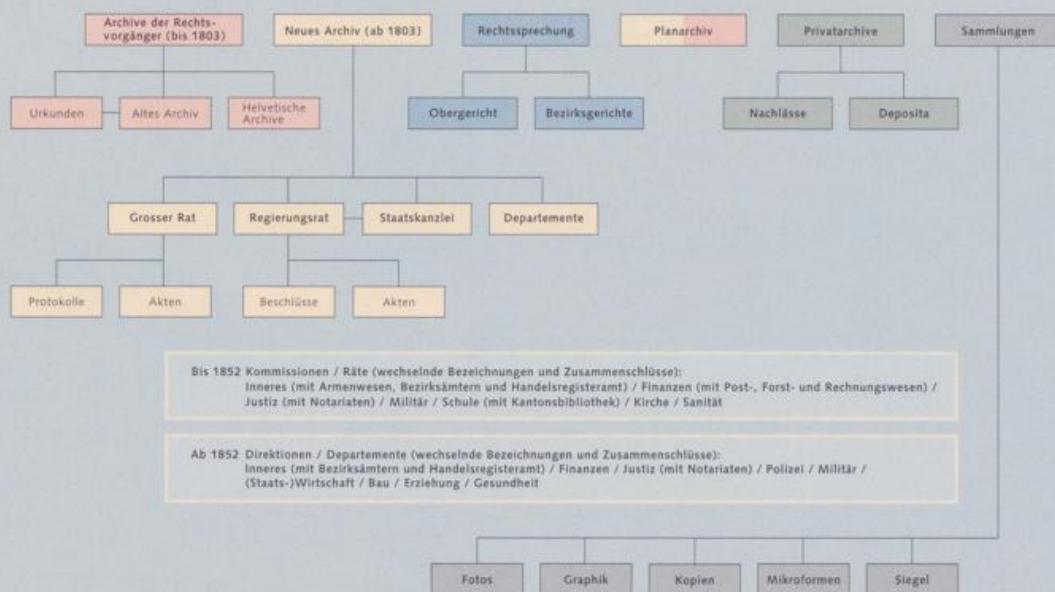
Archive der Rechtsvorgänger (bis 1803)

Neues Archiv (ab 1803)

Rechtssprechung

Planarchiv

Privatarchive

Sammlungen

Urkunden

Altes Archiv

Helvetische Archive

Obergericht

Bezirksgerichte

Nachlässe

Deposita

Grosser Rat

Regierungsrat

Staatskanzlei

Departemente

Protokolle

Akten

Beschlüsse

Akten

Bis 1852 Kommissionen / Räte (wechselnde Bezeichnungen und Zusammenschlüsse): Inneres (mit Armenwesen, Bezirksämtern und Handelsregisteramt) / Finanzen (mit Post-, Forst- und Rechnungswesen) / Justiz (mit Notariaten) / Militär / Schule (mit Kantonsbibliothek) / Kirche / Sanität

Ab 1852 Direktionen / Departemente (wechselnde Bezeichnungen und Zusammenschlüsse): Inneres (mit Bezirksämtern und Handelsregisteramt) / Finanzen / Justiz (mit Notariaten) / Polizei / Militär / (Staats-)Wirtschaft / Bau / Erziehung / Gesundheit

Fotos

Graphik

Kopien

Mikroformen

Siegel